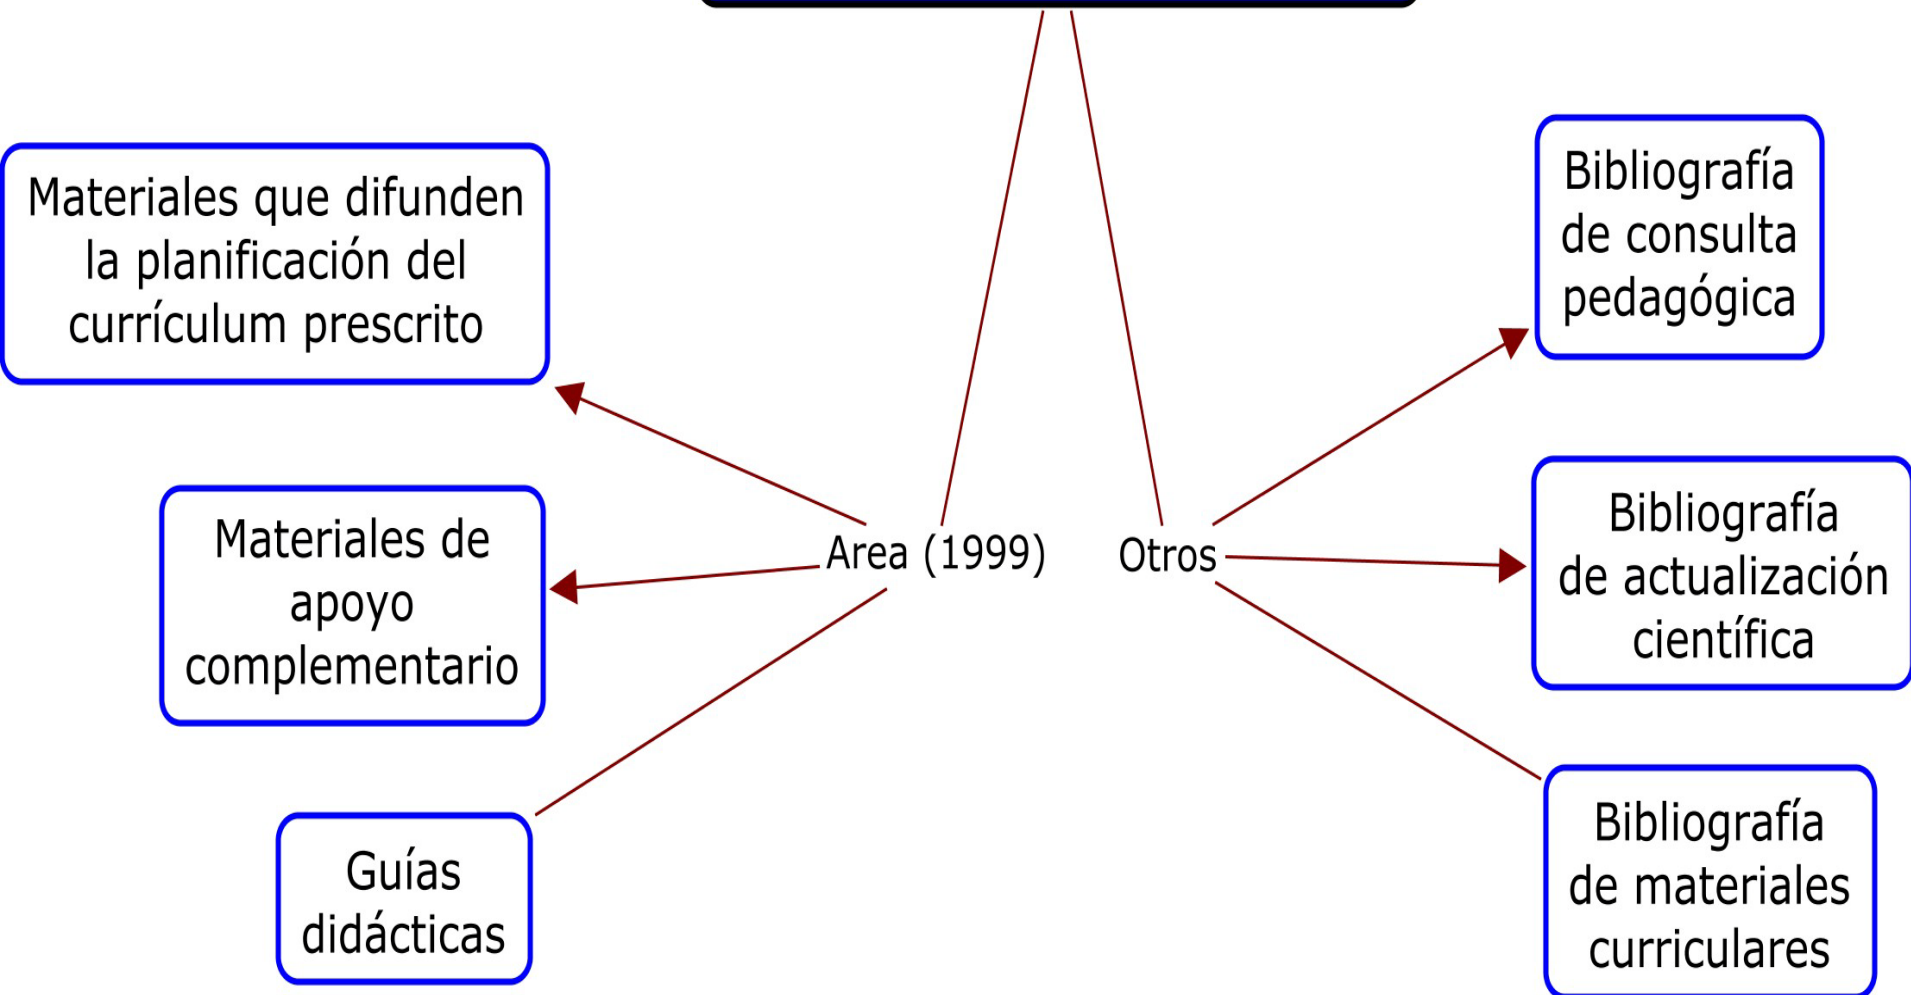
Area (1999)

Materiales que difunden la planificación del currículum prescrito

Materiales de apoyo complementario

Guías didácticas

Otros

Bibliografía de consulta pedagógica

Bibliografía de actualización científica

Bibliografía de materiales curriculares